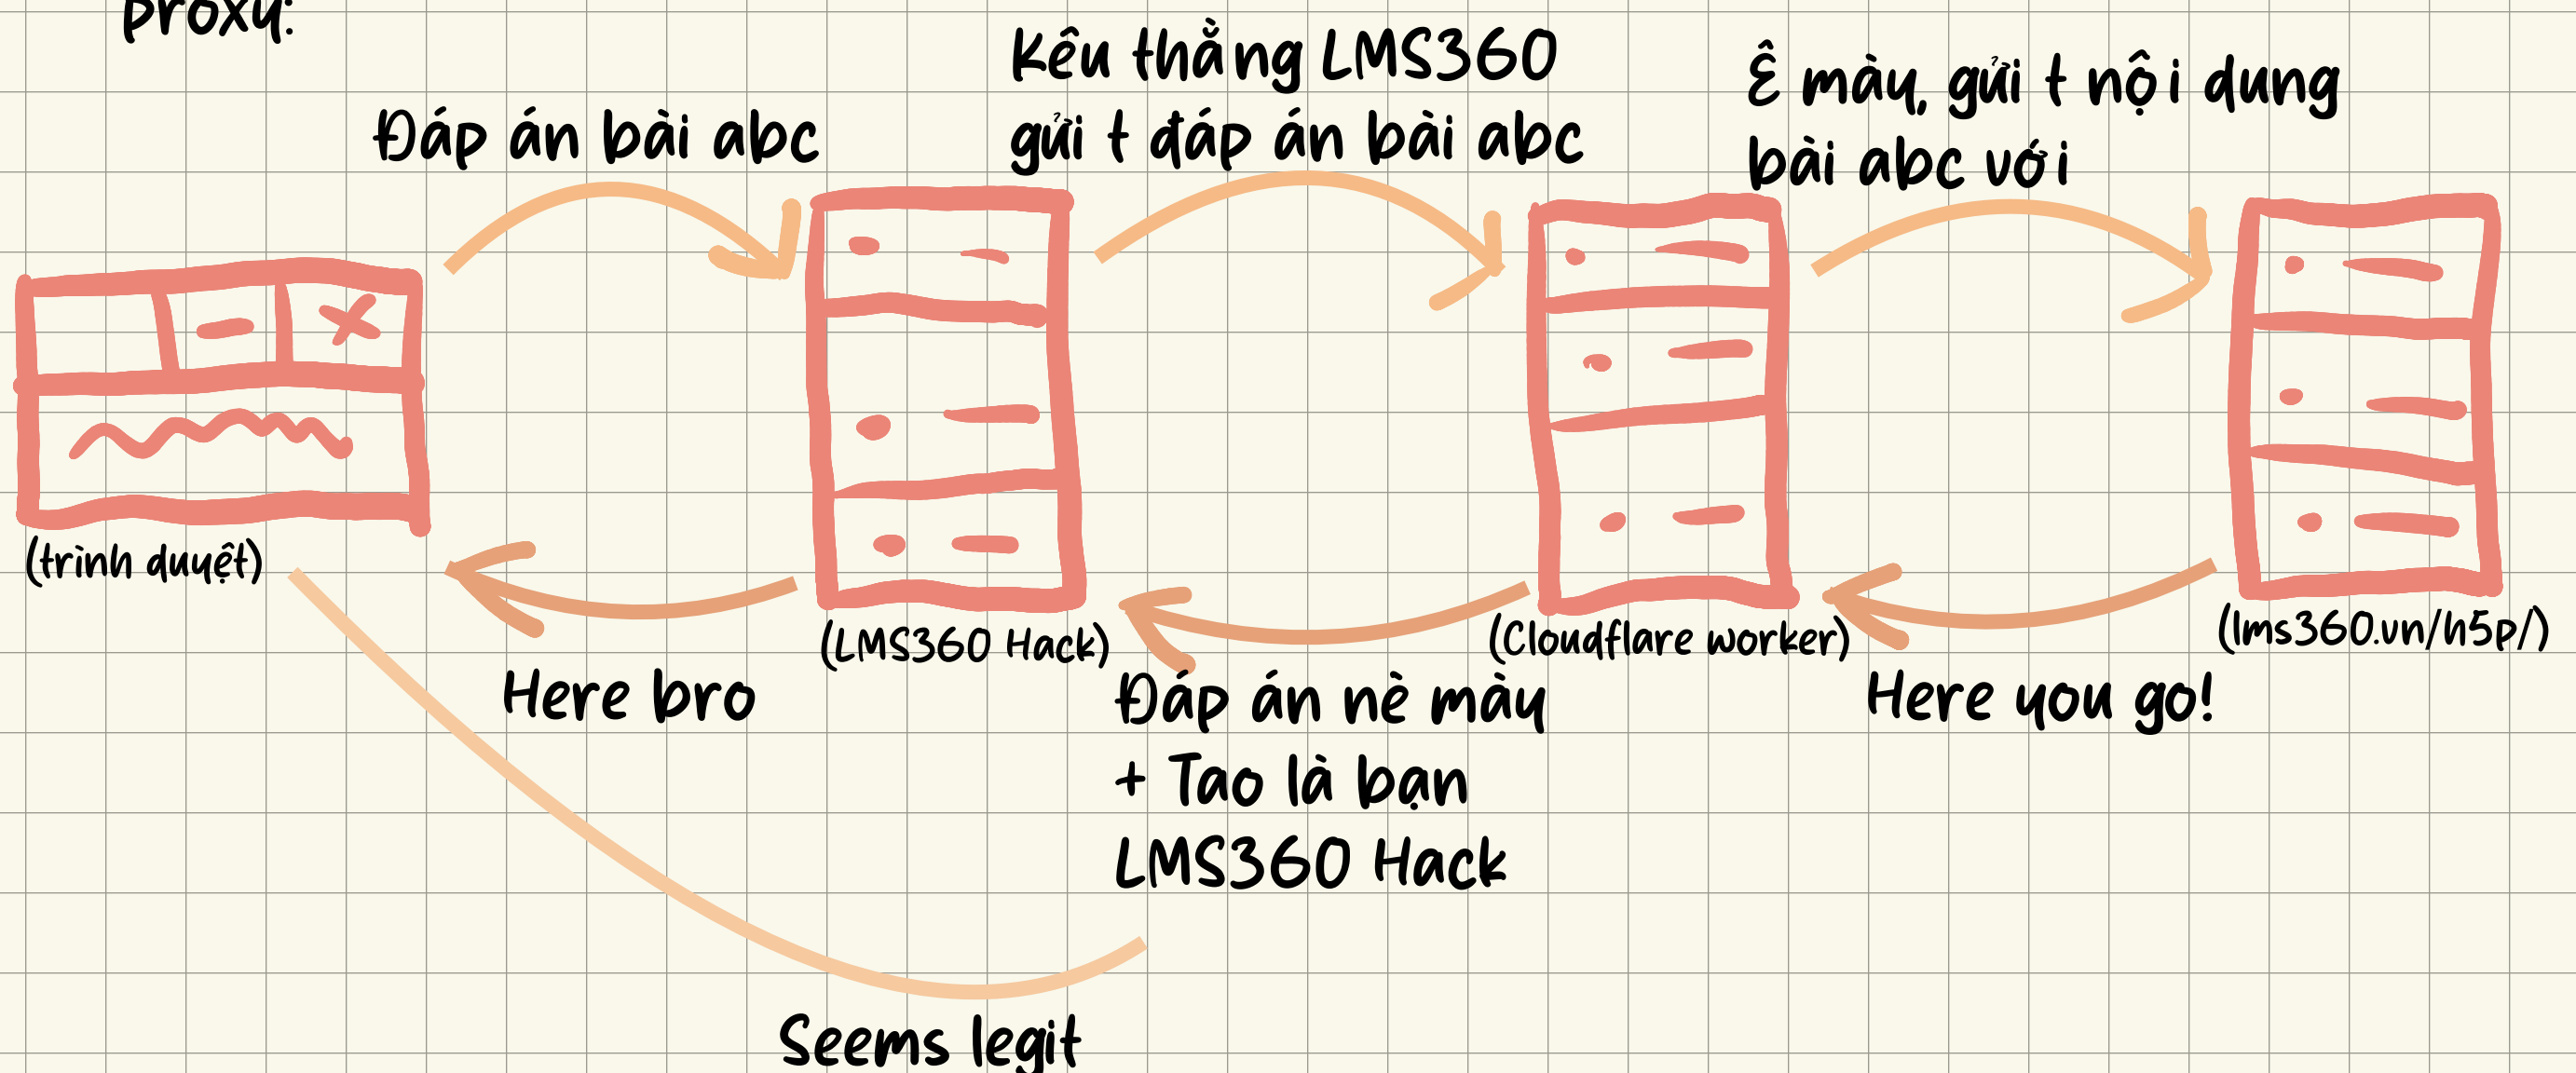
proxy:

Đáp án bài abc

Kêu thằng LMS360 gửi t đáp án bài abc

Ê mày, gửi t nội dung bài abc với

(trình duyệt)

(LMS360 Hack)

(Cloudflare worker)

(lms360.vn/h5p/)

Here bro

Đáp án nè mày + Tao là bạn LMS360 Hack

Here you go!

Seems legit